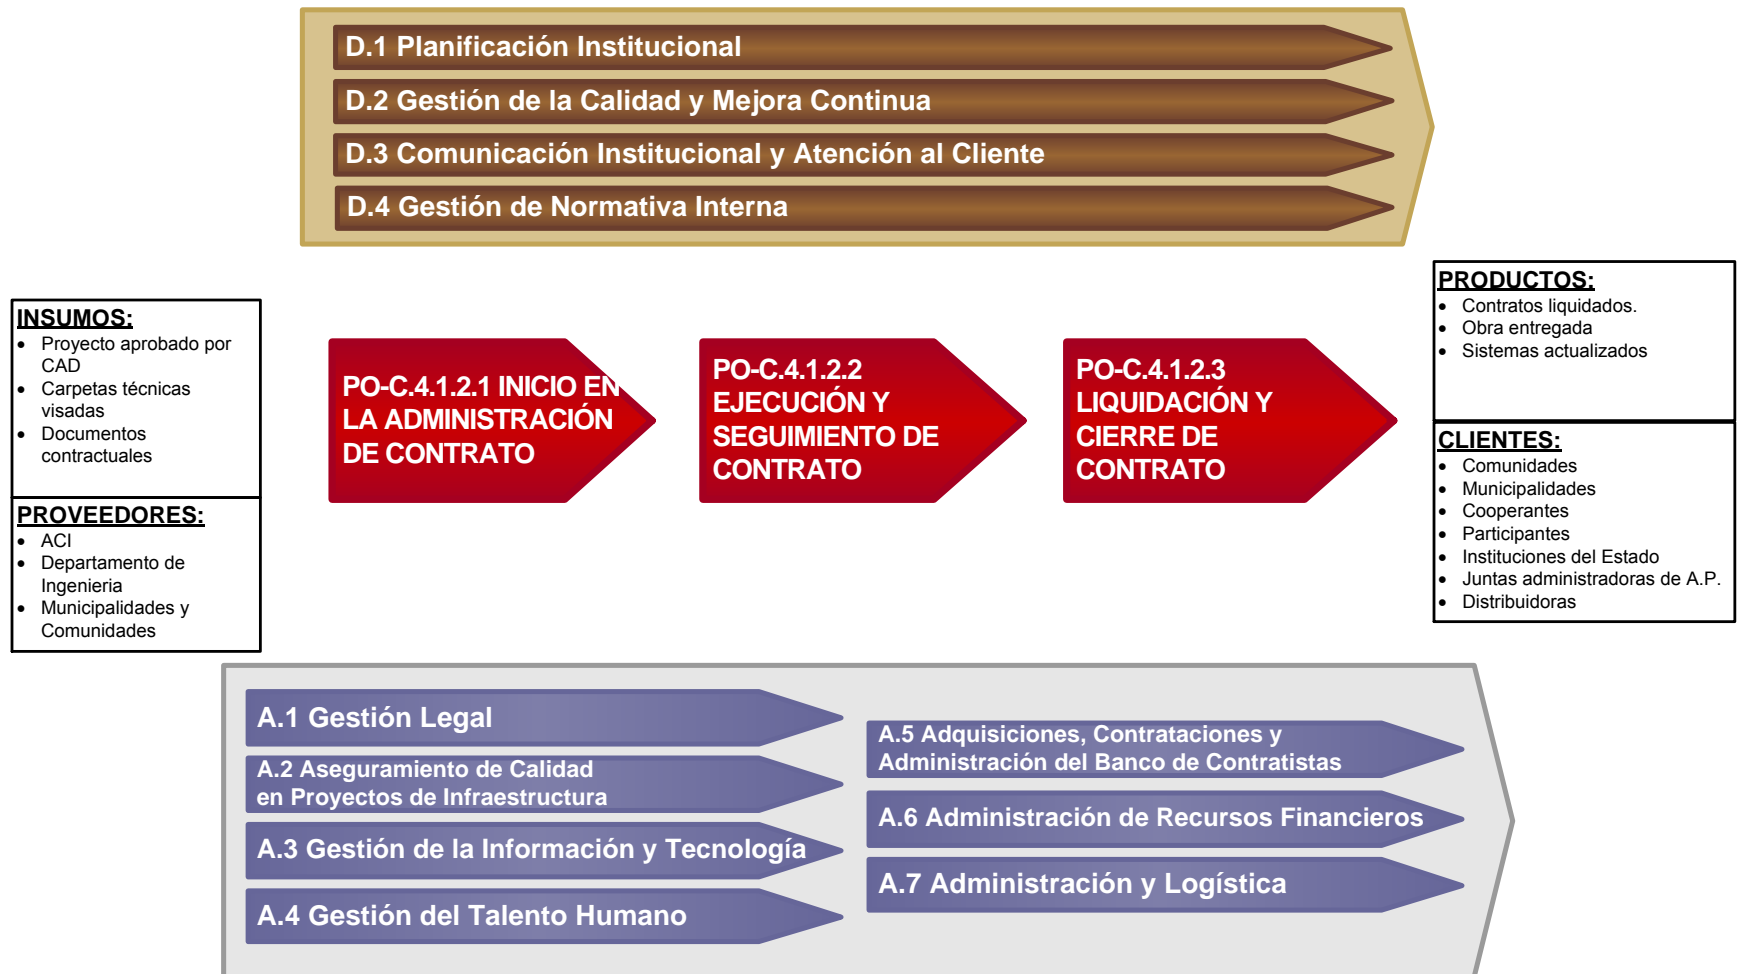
D.1 Planificación Institucional

D.2 Gestión de la Calidad y Mejora Continua

D.3 Comunicación Institucional y Atención al Cliente

D.4 Gestión de Normativa Interna

INSUMOS:
- Proyecto aprobado por CAD
- Carpetas técnicas visadas
- Documentos contractuales

PROVEEDORES:
- ACI
- Departamento de Ingenieria
- Municipalidades y Comunidades

PO-C.4.1.2.1 INICIO EN LA ADMINISTRACIÓN DE CONTRATO

PO-C.4.1.2.2 EJECUCIÓN Y SEGUIMIENTO DE CONTRATO

PO-C.4.1.2.3 LIQUIDACIÓN Y CIERRE DE CONTRATO

PRODUCTOS:
- Contratos liquidados.
- Obra entregada
- Sistemas actualizados

CLIENTES:
- Comunidades
- Municipalidades
- Cooperantes
- Participantes
- Instituciones del Estado
- Juntas administradoras de A.P.
- Distribuidoras

A.1 Gestión Legal

A.2 Aseguramiento de Calidad en Proyectos de Infraestructura

A.3 Gestión de la Información y Tecnología

A.4 Gestión del Talento Humano

A.5 Adquisiciones, Contrataciones y Administración del Banco de Contratistas

A.6 Administración de Recursos Financieros

A.7 Administración y Logística